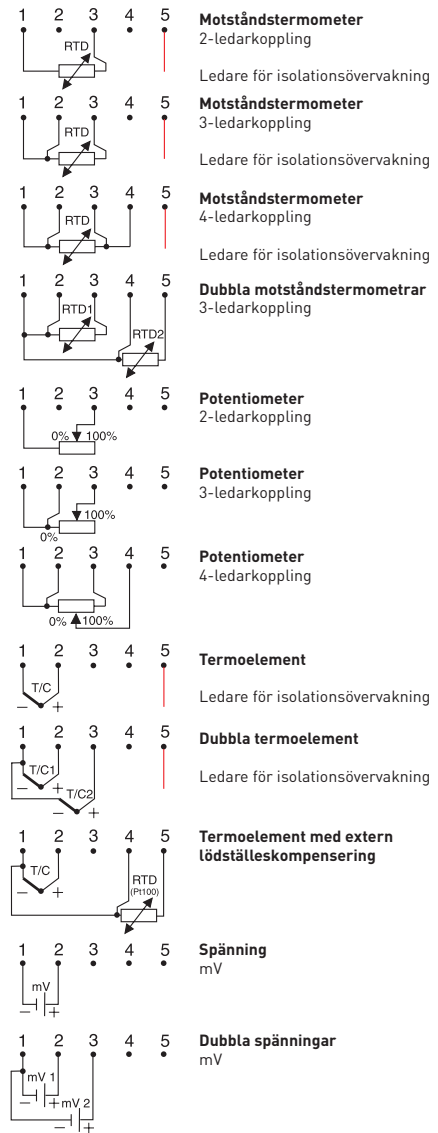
1 2 3 4 5
RTD

**Motståndstermometer**
2-ledarkoppling

Ledare för isolationsövervakning

1 2 3 4 5
RTD

**Motståndstermometer**
3-ledarkoppling

Ledare för isolationsövervakning

1 2 3 4 5
RTD

**Motståndstermometer**
4-ledarkoppling

Ledare för isolationsövervakning

1 2 3 4 5
RTD1
RTD2

**Dubbla motståndstermometrar**
3-ledarkoppling

1 2 3 4 5
0% 100%

**Potentiometer**
2-ledarkoppling

1 2 3 4 5
100%
0%

**Potentiometer**
3-ledarkoppling

1 2 3 4 5
0% 100%

**Potentiometer**
4-ledarkoppling

1 2 3 4 5
T/C
– +

**Termoelement**

Ledare för isolationsövervakning

1 2 3 4 5
T/C1
– +
T/C2
– +

**Dubbla termoelement**

Ledare för isolationsövervakning

1 2 3 4 5
T/C
– +
RTD (Pt100)

**Termoelement med extern lödställeskompensering**

1 2 3 4 5
mV
– +

**Spänning**
mV

1 2 3 4 5
mV 1
– +
mV 2
– +

**Dubbla spänningar**
mV